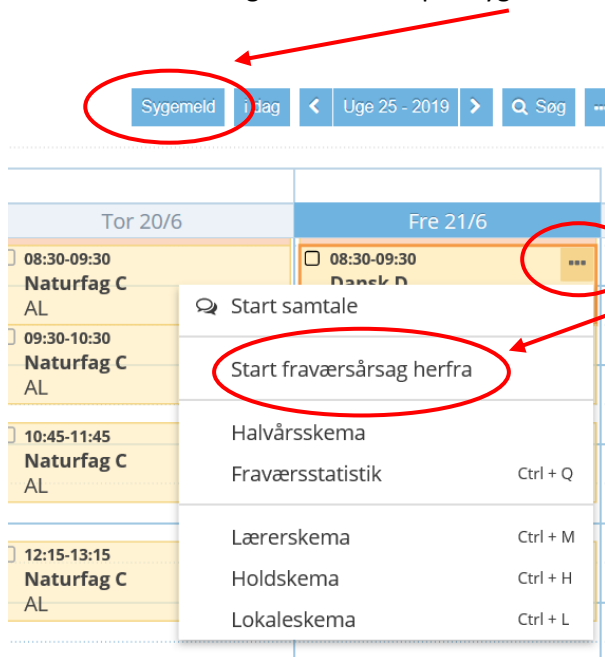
Sygemeld i dag < Uge 25 - 2019 > Søg ···

Tor 20/6

08:30-09:30
Naturfag C
AL

09:30-10:30
Naturfag C
AL

10:45-11:45
Naturfag C
AL

12:15-13:15
Naturfag C
AL

Fre 21/6

08:30-09:30
Dansk D

···

Start samtale

Start fraværsårsag herfra

Halvårsskema

Fraværsstatistik Ctrl + Q

Lærerskema Ctrl + M

Holdskema Ctrl + H

Lokaleskema Ctrl + L